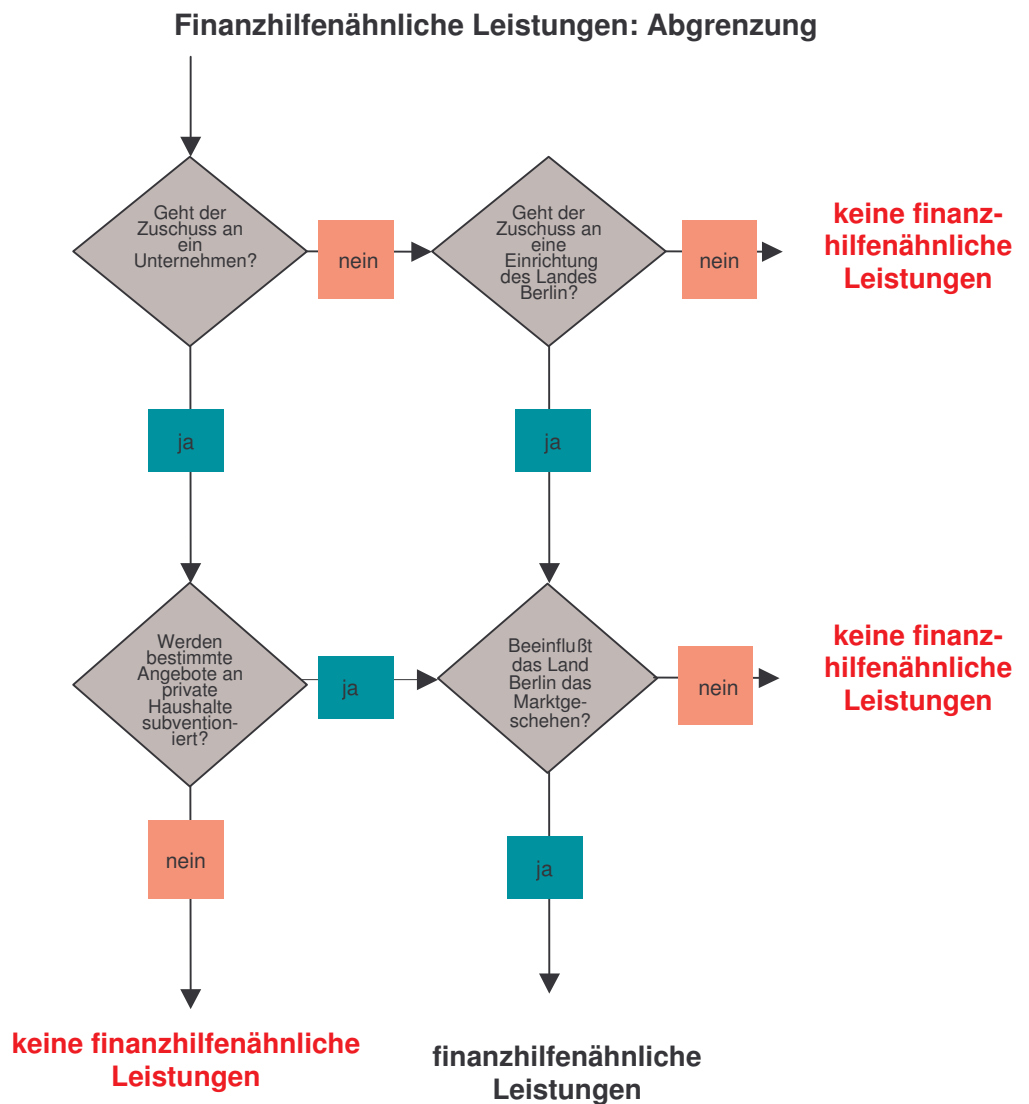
Finanzhilfenähnliche Leistungen: Abgrenzung

Geht der Zuschuss an ein Unternehmen?

nein

Geht der Zuschuss an eine Einrichtung des Landes Berlin?

nein

keine finanzhilfenähnliche Leistungen

ja

ja

Werden bestimmte Angebote an private Haushalte subventioniert?

ja

Beeinflußt das Land Berlin das Marktgeschehen?

nein

keine finanzhilfenähnliche Leistungen

nein

ja

keine finanzhilfenähnliche Leistungen

finanzhilfenähnliche Leistungen